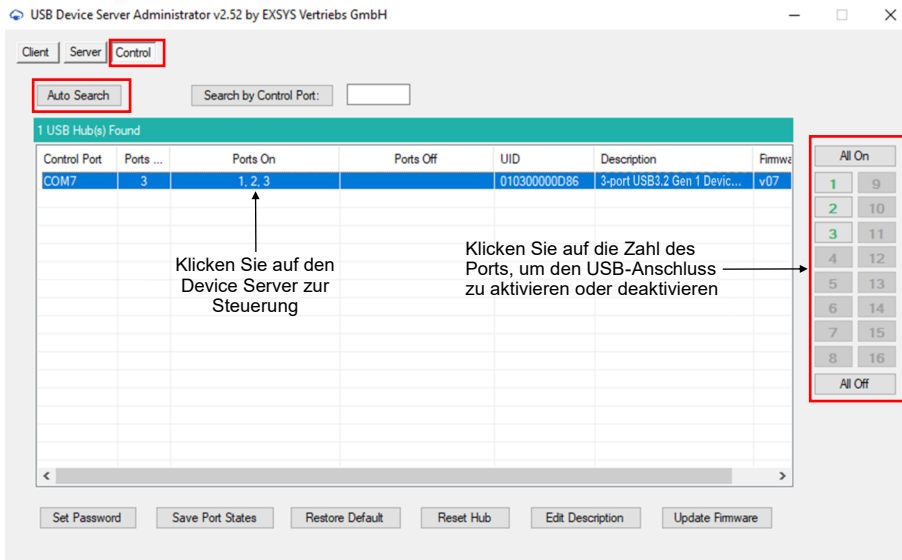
USB Device Server Administrator v2.52 by EXSYS Vertriebs GmbH

Client | Server | Control

Auto Search

Search by Control Port:

1 USB Hub(s) Found

| Control Port | Ports ... | Ports On | Ports Off | UID | Description | Firmwa |
|---|---|---|---|---|---|---|
| COM7 | 3 | 1, 2, 3 | | 010300000D86 | 3-port USB3.2 Gen 1 Devic... | v07 |

Klicken Sie auf den Device Server zur Steuerung

Klicken Sie auf die Zahl des Ports, um den USB-Anschluss zu aktivieren oder deaktivieren

All On
1 9
2 10
3 11
4 12
5 13
6 14
7 15
8 16
All Off

Set Password | Save Port States | Restore Default | Reset Hub | Edit Description | Update Firmware